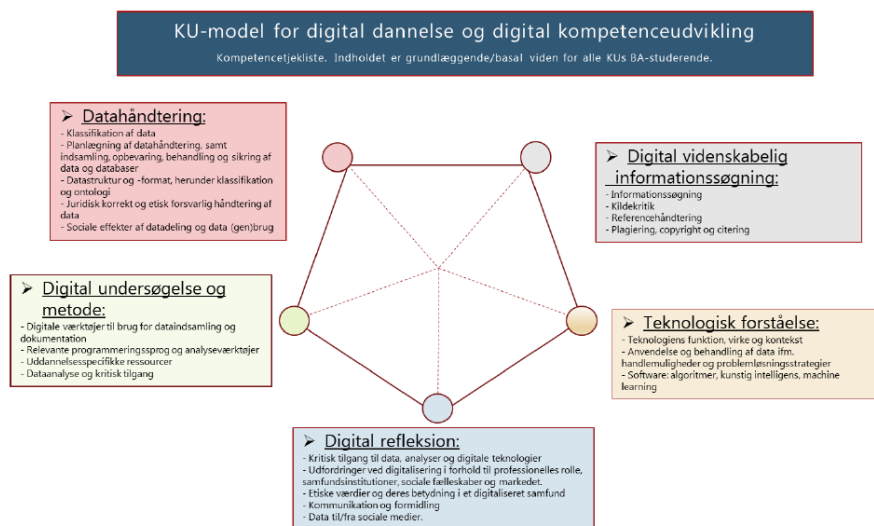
KU-model for digital dannelse og digital kompetenceudvikling

Kompetencetjekliste. Indholdet er grundlæggende/basal viden for alle KUs BA-studerende.

➢ Datahåndtering:
- Klassifikation af data
- Planlægning af datahåndtering, samt indsamling, opbevaring, behandling og sikring af data og databaser
- Datastruktur og -format, herunder klassifikation og ontologi
- Juridisk korrekt og etisk forsvarlig håndtering af data
- Sociale effekter af datadeling og data (gen)brug

➢ Digital videnskabelig informationssøgning:
- Informationssøgning
- Kildekritik
- Referencehåndtering
- Plagiering, copyright og citering

➢ Digital undersøgelse og metode:
- Digitale værktøjer til brug for dataindsamling og dokumentation
- Relevante programmeringssprog og analyseværktøjer
- Uddannelsesspecifikke ressourcer
- Dataanalyse og kritisk tilgang

➢ Teknologisk forståelse:
- Teknologiens funktion, virke og kontekst
- Anvendelse og behandling af data ifm. handlemuligheder og problemløsningsstrategier
- Software: algoritmer, kunstig intelligens, machine learning

➢ Digital refleksion:
- Kritisk tilgang til data, analyser og digitale teknologier
- Udfordringer ved digitalisering i forhold til professionelles rolle, samfundsinstitutioner, sociale fællesskaber og markedet.
- Etiske værdier og deres betydning i et digitaliseret samfund
- Kommunikation og formidling
- Data til/fra sociale medier.